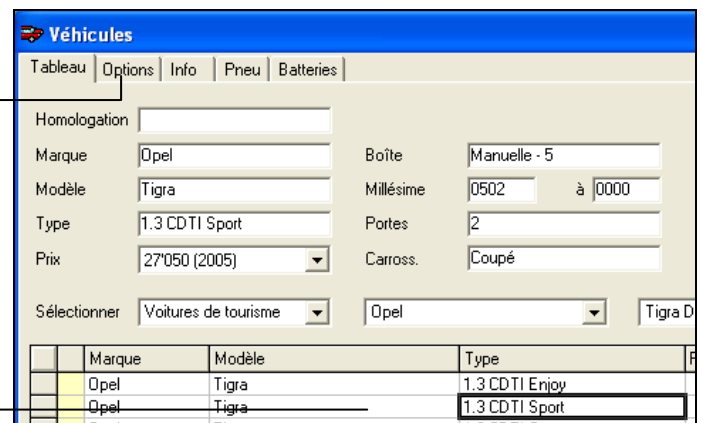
Véhicules

Tableau | Options | Info | Pneu | Batteries

Homologation

Marque Opel

Modèle Tigra

Type 1.3 CDTI Sport

Prix 27'050 (2005)

Boîte Manuelle - 5

Millésime 0502 à 0000

Portes 2

Carross. Coupé

Sélectionner Voitures de tourisme | Opel | Tigra D

| Marque | Modèle | Type |
|---|---|---|
| Opel | Tigra | 1.3 CDTI Enjoy |
| Opel | Tigra | 1.3 CDTI Sport |